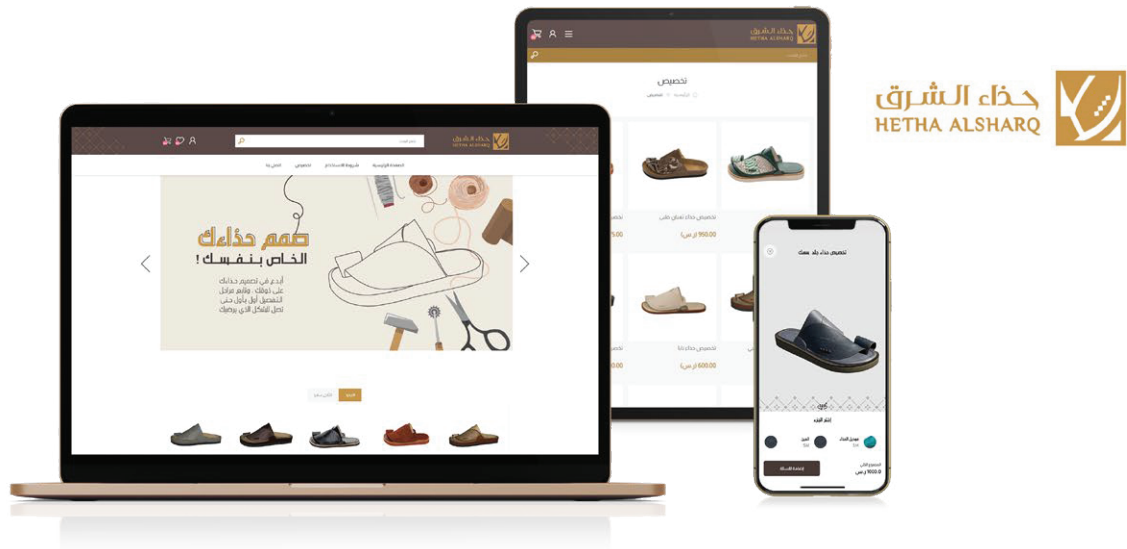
حذاء الشرق
HETHA ALSHARQ

حذاء الشرق
HETHA ALSHARQ

الصفحة الرئيسية
تخصيص
اتصل بنا

صمم حذاءك
الخاص بنفسك !

ابدع في تصميم حذائك على ذوقك، واختر تفاصيل التفصيل أول بأول حتى تصل للشكل الذي يرضيك

حذاء الشرق
HETHA ALSHARQ

تخصيص

تخصيص حذاء نعال طبي
160.00 ر.س
75.00
600.00 ر.س
00.00

تخصيص حذاء بلد بعمك
إضافة للسلة